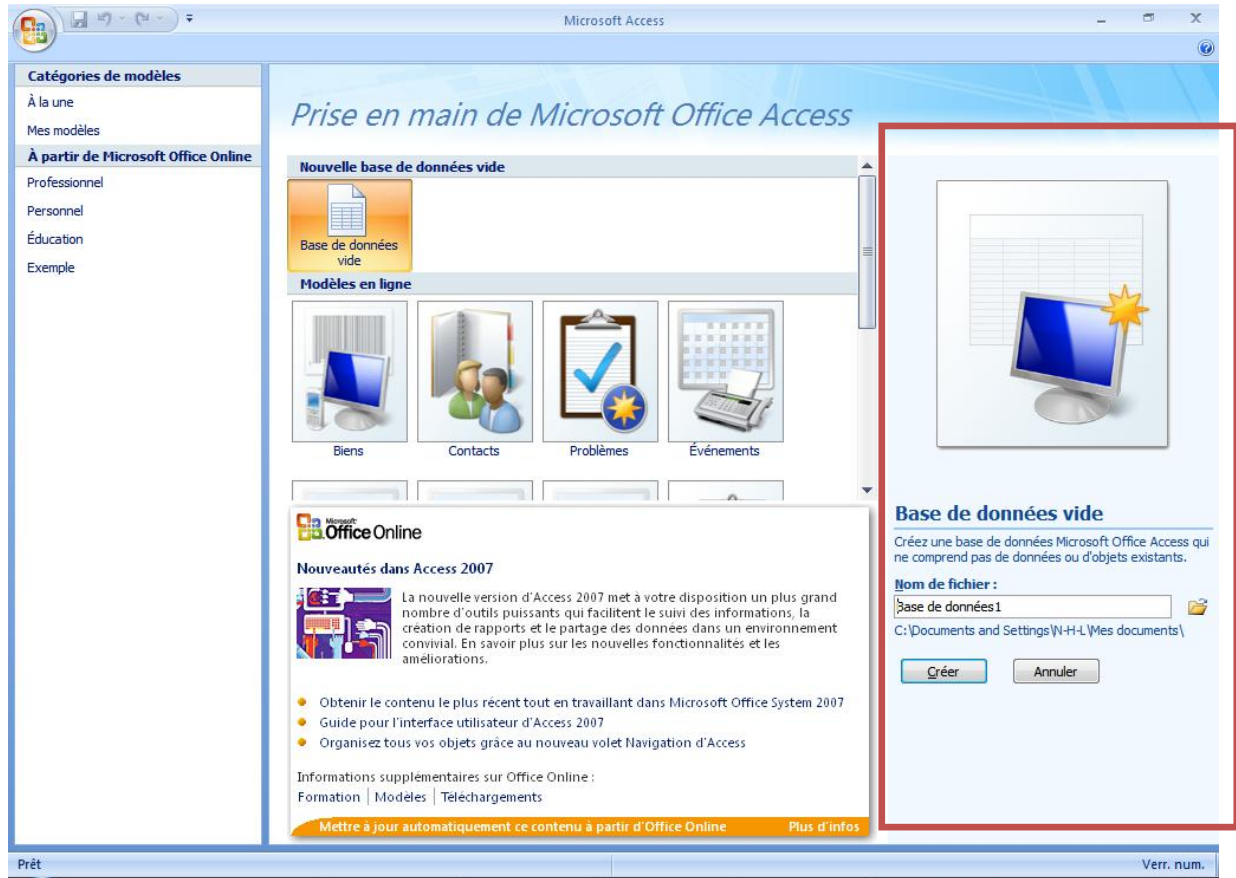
Microsoft Access

Catégories de modèles
À la une
Mes modèles
À partir de Microsoft Office Online
Professionnel
Personnel
Éducation
Exemple

Prise en main de Microsoft Office Access

Nouvelle base de données vide
Base de données vide

Modèles en ligne
Biens
Contacts
Problèmes
Événements

Microsoft Office Online

Nouveautés dans Access 2007

La nouvelle version d'Access 2007 met à votre disposition un plus grand nombre d'outils puissants qui facilitent le suivi des informations, la création de rapports et le partage des données dans un environnement convivial. En savoir plus sur les nouvelles fonctionnalités et les améliorations.

Obtenir le contenu le plus récent tout en travaillant dans Microsoft Office System 2007
Guide pour l'interface utilisateur d'Access 2007
Organisez tous vos objets grâce au nouveau volet Navigation d'Access

Informations supplémentaires sur Office Online :
Formation | Modèles | Téléchargements

Mettre à jour automatiquement ce contenu à partir d'Office Online
Plus d'infos

Base de données vide
Créez une base de données Microsoft Office Access qui ne comprend pas de données ou d'objets existants.
Nom de fichier :
Base de données1
C:\Documents and Settings\N-H-L\Mes documents\
Créer
Annuler

Prêt
Verr. num.